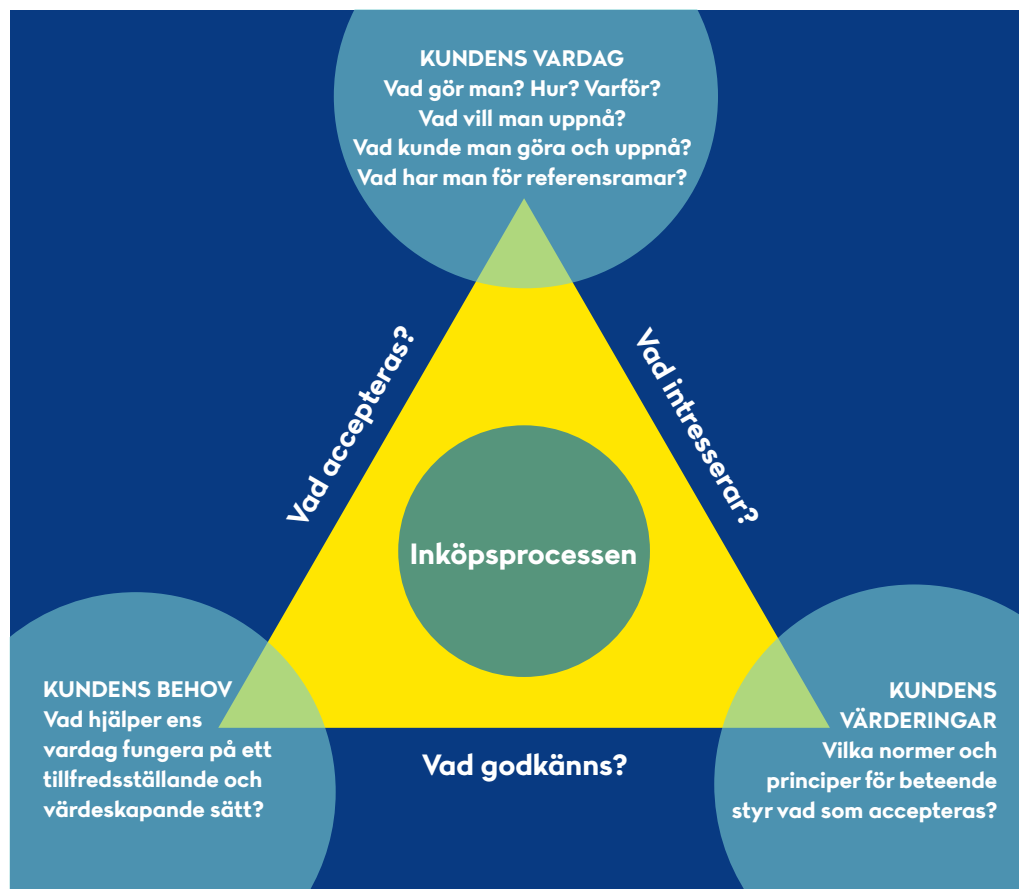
KUNDENS VARDAG
Vad gör man? Hur? Varför?
Vad vill man uppnå?
Vad kunde man göra och uppnå?
Vad har man för referensramar?

Vad accepteras?

Vad intresserar?

Inköpsprocessen

KUNDENS BEHOV
Vad hjälper ens vardag fungera på ett tillfredsställande och värdeskapande sätt?

Vad godkänns?

KUNDENS VÄRDERINGAR
Vilka normer och principer för beteende styr vad som accepteras?